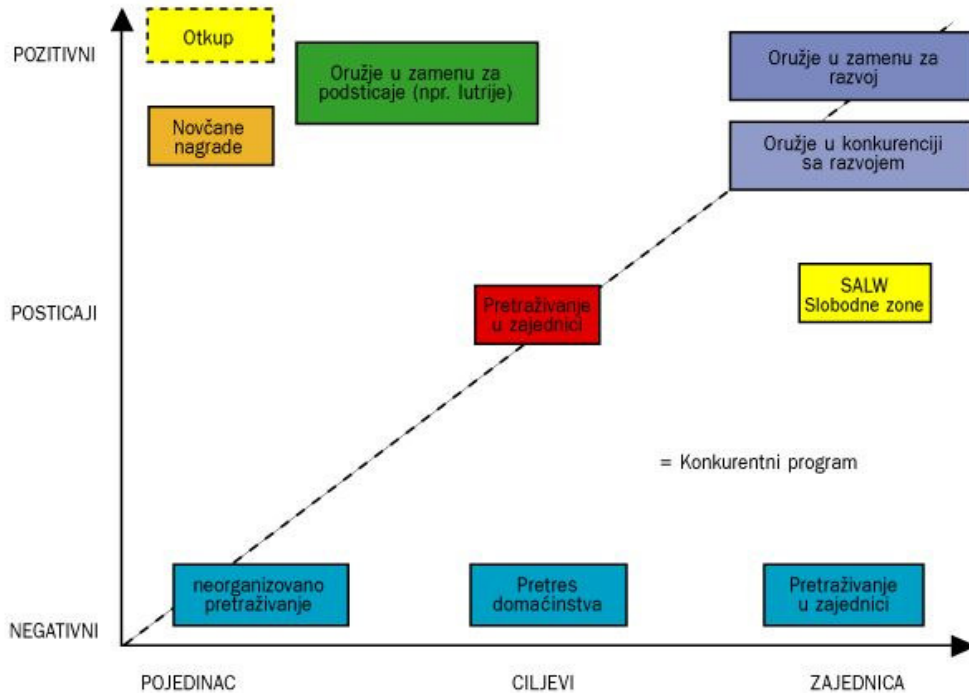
POZITIVNI

Otkup

Oružje u zamenu za podsticaje (npr. lutrije)

Oružje u zamenu za razvoj

Novčane nagrade

Oružje u konkurenciji sa razvojem

POSTICAJI

Pretraživanje u zajednici

SALW Slobodne zone

= Konkurentni program

NEGATIVNI

neorganizovano pretraživanje

Pretres domaćinstva

Pretraživanje u zajednici

POJEDINAC

CILJEVI

ZAJEDNICA